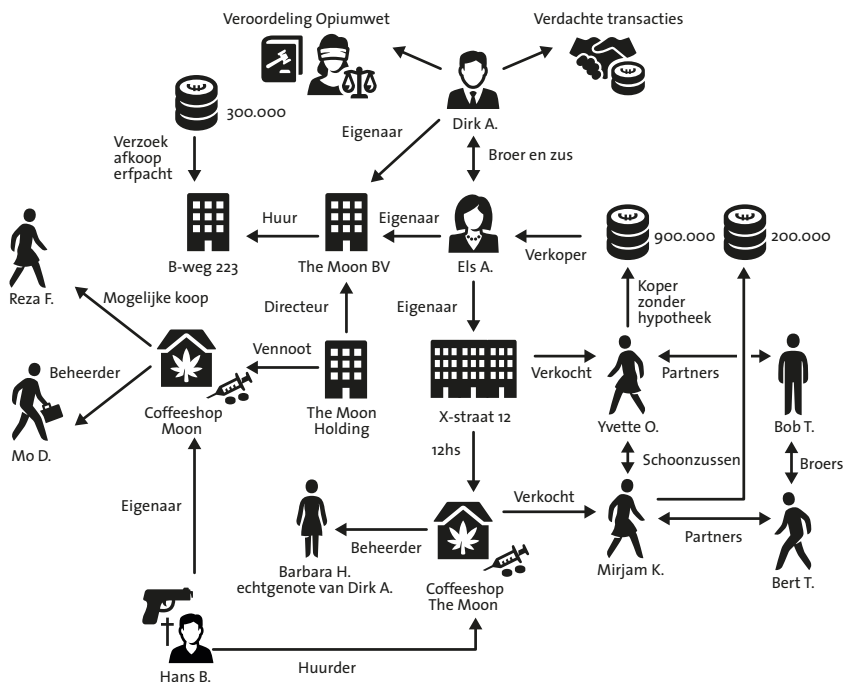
Veroordeling Opiumwet

Verdachte transacties

300.000

Verzoek afkoop erfpacht

Eigenaar

Dirk A.

Broer en zus

Huur

Eigenaar

B-weg 223

The Moon BV

Els A.

Verkoper

900.000

200.000

Reza F.

Mogelijke koop

Directeur

Eigenaar

Koper zonder hypotheek

Beheerder

Vennoot

Verkocht

Partners

Coffeeshop Moon

The Moon Holding

X-straat 12

Yvette O.

Bob T.

Mo D.

12hs

Schoonzussen

Broers

Eigenaar

Verkocht

Beheerder

Partners

Barbara H. echtgenote van Dirk A.

Coffeeshop The Moon

Mirjam K.

Bert T.

Hans B.

Huurder